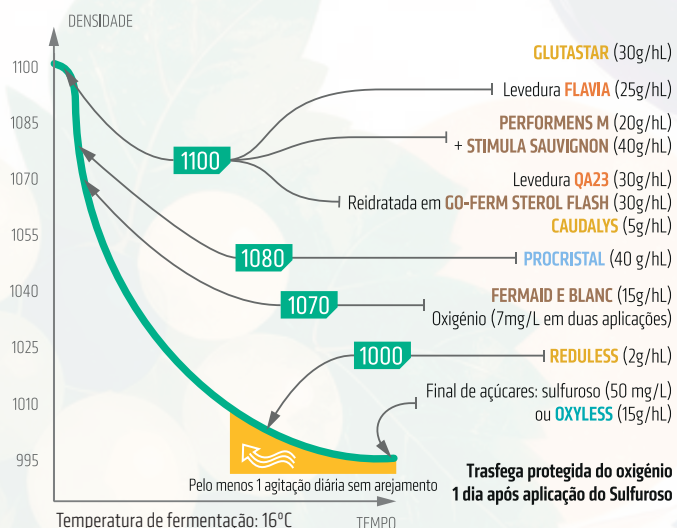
DENSIDADE

1100
1085
1070
1055
1040
1025
1010
995

GLUTASTAR (30g/hL)

Levedura FLAVIA (25g/hL)

PERFORMENS M (20g/hL)
+ STIMULA SAUVIGNON (40g/hL)

1100

Levedura QA23 (30g/hL)
Reidratada em GO-FERM STEROL FLASH (30g/hL)
CAUDALYS (5g/hL)

1080

PROCRISTAL (40 g/hL)

1070

FERMAID E BLANC (15g/hL)
Oxigénio (7mg/L em duas aplicações)

1000

REDULESS (2g/hL)

Final de açúcares: sulfuroso (50 mg/L)
ou OXYLESS (15g/hL)

Pelo menos 1 agitação diária sem arejamento

Trasfega protegida do oxigénio
1 dia após aplicação do Sulfuroso

Temperatura de fermentação: 16°C

TEMPO